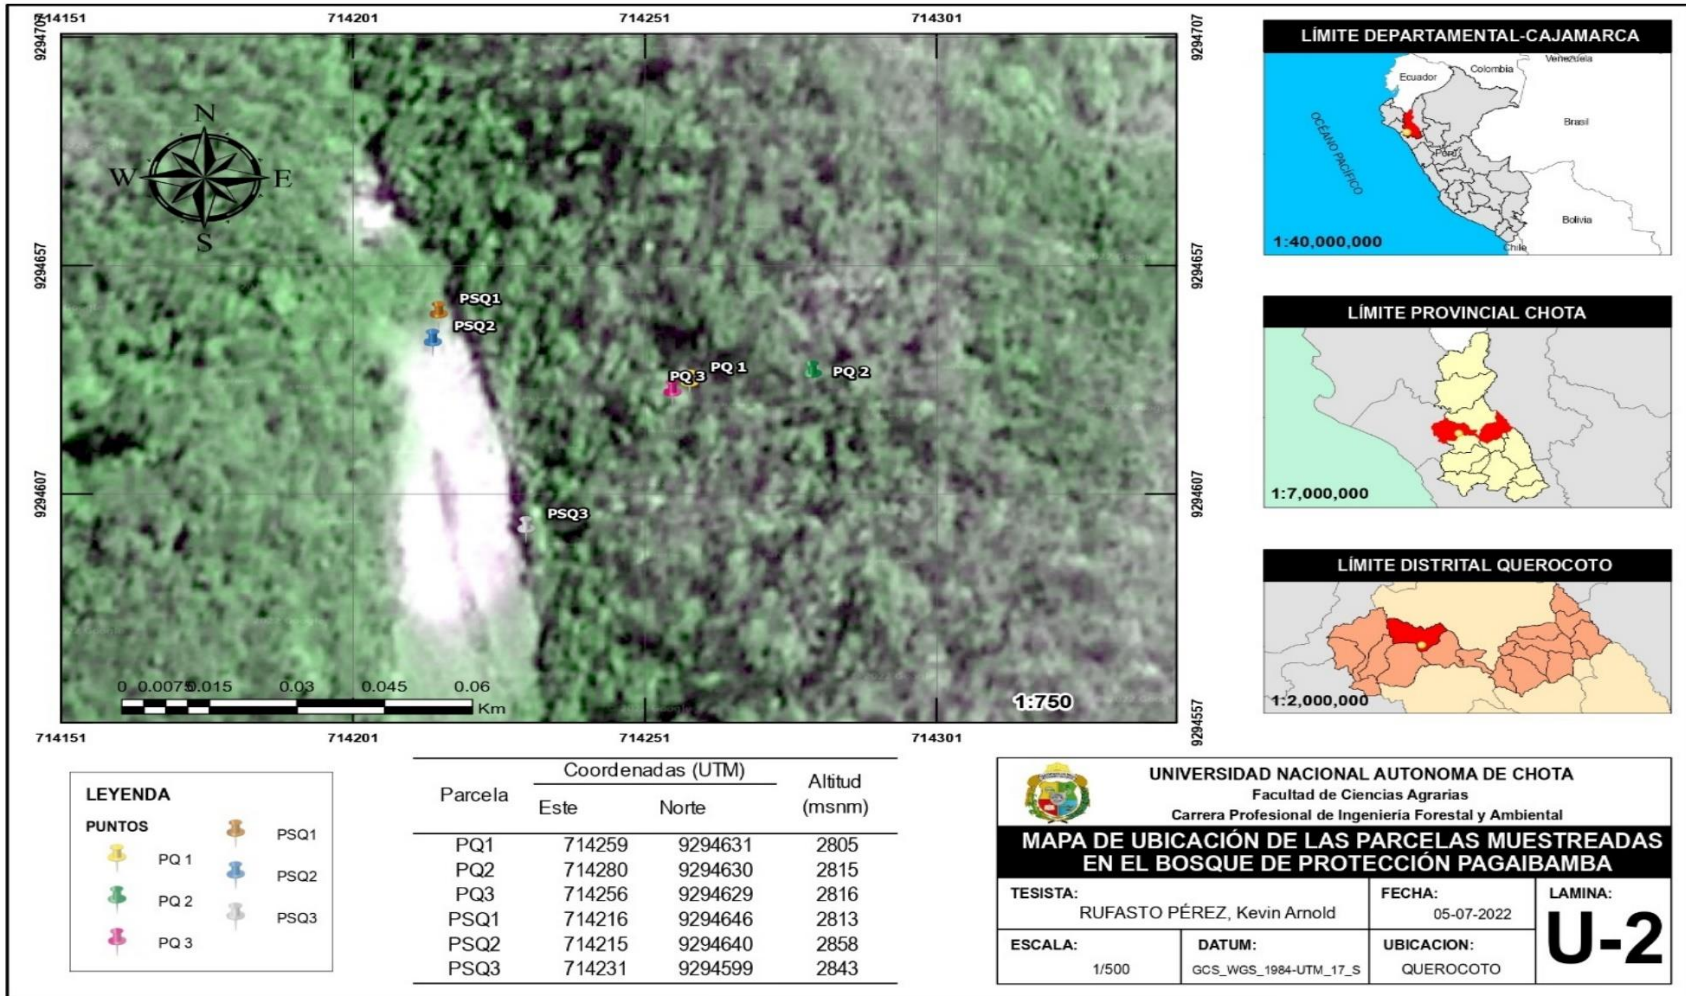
714151 714201 714251 714301

9294707 9294657 9294607 9294557

N
W E
S

PSQ1
PSQ2
PQ 1
PQ 3
PQ 2
PSQ3

0 0.0075 0.015 0.03 0.045 0.06
Km

1:750

714151 714201 714251 714301

LÍMITE DEPARTAMENTAL-CAJAMARCA

Venezuela
Ecuador
Colombia
Brasil
OCEANO PACIFICO
Perú
Bolivia
Chile

1:40,000,000

LÍMITE PROVINCIAL CHOTA

1:7,000,000

LÍMITE DISTRITAL QUEROCOTO

1:2,000,000

LEYENDA

PUNTOS

PQ 1
PQ 2
PQ 3
PSQ1
PSQ2
PSQ3

| Parcela | Coordenadas (UTM) Este | Coordenadas (UTM) Norte | Altitud (msnm) |
|---|---|---|---|
| PQ1 | 714259 | 9294631 | 2805 |
| PQ2 | 714280 | 9294630 | 2815 |
| PQ3 | 714256 | 9294629 | 2816 |
| PSQ1 | 714216 | 9294646 | 2813 |
| PSQ2 | 714215 | 9294640 | 2858 |
| PSQ3 | 714231 | 9294599 | 2843 |

UNIVERSIDAD NACIONAL AUTONOMA DE CHOTA
Facultad de Ciencias Agrarias
Carrera Profesional de Ingeniería Forestal y Ambiental

MAPA DE UBICACIÓN DE LAS PARCELAS MUESTREADAS EN EL BOSQUE DE PROTECCIÓN PAGAIBAMBA

TESISTA:
RUFASTO PÉREZ, Kevin Arnold

FECHA:
05-07-2022

LAMINA:
U-2

ESCALA:
1/500

DATUM:
GCS_WGS_1984-UTM_17_S

UBICACION:
QUEROCOTO